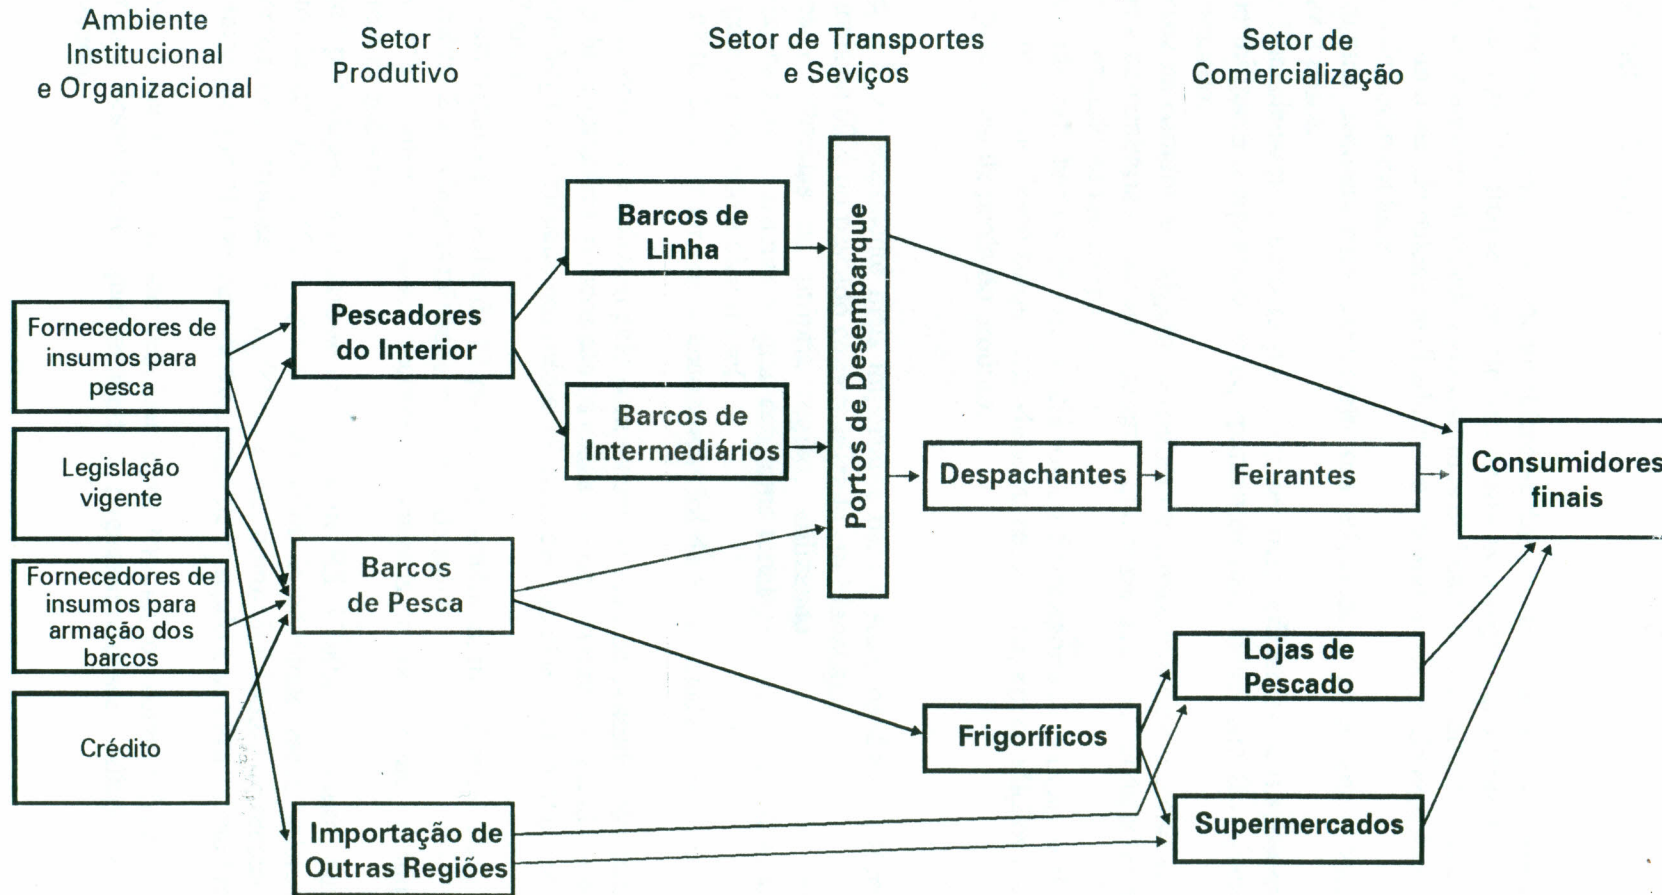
Ambiente Institucional e Organizacional

Setor Produtivo

Setor de Transportes e Seviços

Setor de Comercialização

Fornecedores de insumos para pesca

Legislação vigente

Fornecedores de insumos para armação dos barcos

Crédito

Pescadores do Interior

Barcos de Pesca

Importação de Outras Regiões

Barcos de Linha

Barcos de Intermediários

Portos de Desembarque

Despachantes

Feirantes

Consumidores finais

Frigoríficos

Lojas de Pescado

Supermercados